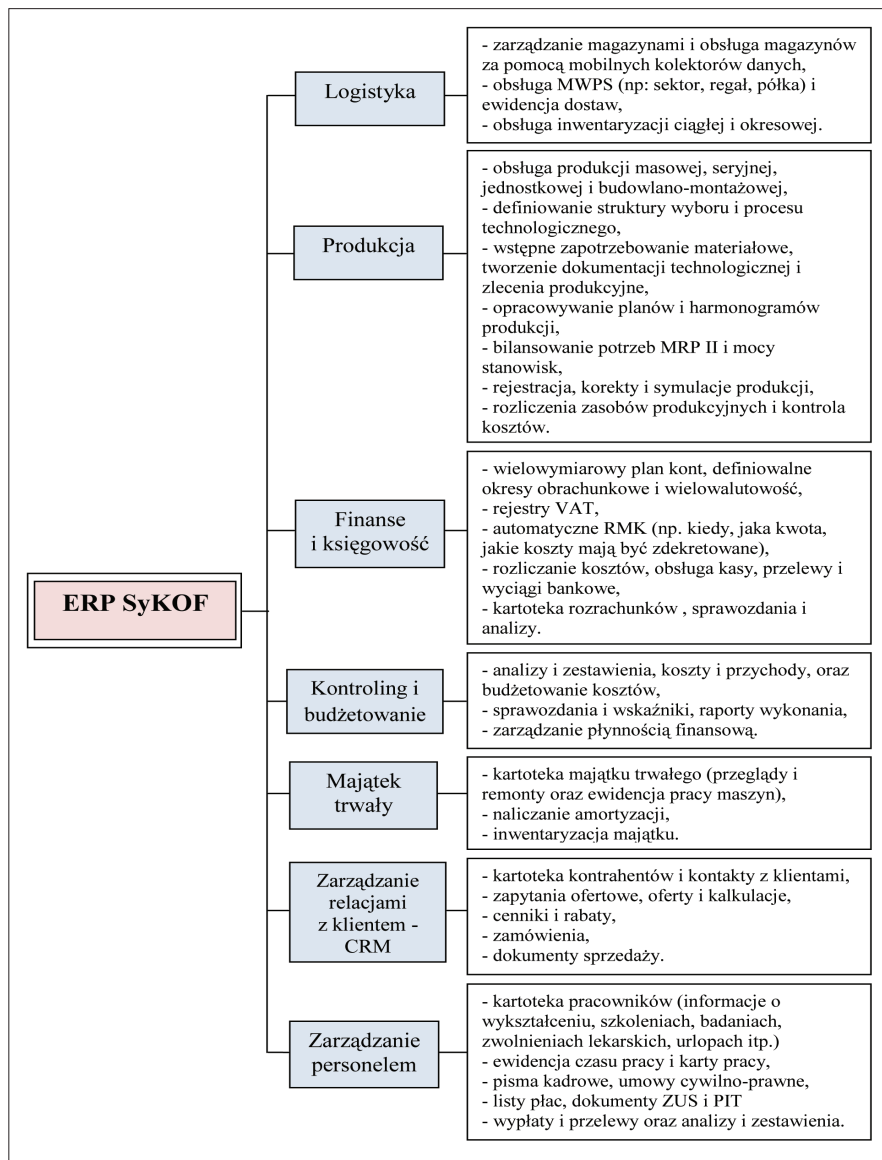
ERP SyKOF

Logistyka

- zarządzanie magazynami i obsługa magazynów za pomocą mobilnych kolektorów danych,
- obsługa MWPS (np: sektor, regał, półka) i ewidencja dostaw,
- obsługa inwentaryzacji ciągłej i okresowej.

Produkcja

- obsługa produkcji masowej, seryjnej, jednostkowej i budowlano-montażowej,
- definiowanie struktury wyboru i procesu technologicznego,
- wstępne zapotrzebowanie materiałowe, tworzenie dokumentacji technologicznej i zlecenia produkcyjne,
- opracowywanie planów i harmonogramów produkcji,
- bilansowanie potrzeb MRP II i mocy stanowisk,
- rejestracja, korekty i symulacje produkcji,
- rozliczenia zasobów produkcyjnych i kontrola kosztów.

Finanse i księgowość

- wielowymiarowy plan kont, definiowalne okresy obrachunkowe i wielowalutowość,
- rejestry VAT,
- automatyczne RMK (np. kiedy, jaka kwota, jakie koszty mają być zdekretowane),
- rozliczanie kosztów, obsługa kasy, przelewy i wyciągi bankowe,
- kartoteka rozrachunków , sprawozdania i analizy.

Kontroling i budżetowanie

- analizy i zestawienia, koszty i przychody, oraz budżetowanie kosztów,
- sprawozdania i wskaźniki, raporty wykonania,
- zarządzanie płynnością finansową.

Majątek trwały

- kartoteka majątku trwałego (przeglądy i remonty oraz ewidencja pracy maszyn),
- naliczanie amortyzacji,
- inwentaryzacja majątku.

Zarządzanie relacjami z klientem - CRM

- kartoteka kontrahentów i kontakty z klientami,
- zapytania ofertowe, oferty i kalkulacje,
- cenniki i rabaty,
- zamówienia,
- dokumenty sprzedaży.

Zarządzanie personelem

- kartoteka pracowników (informacje o wykształceniu, szkoleniach, badaniach, zwolnieniach lekarskich, urlopach itp.)
- ewidencja czasu pracy i karty pracy,
- pisma kadrowe, umowy cywilno-prawne,
- listy płac, dokumenty ZUS i PIT
- wypłaty i przelewy oraz analizy i zestawienia.